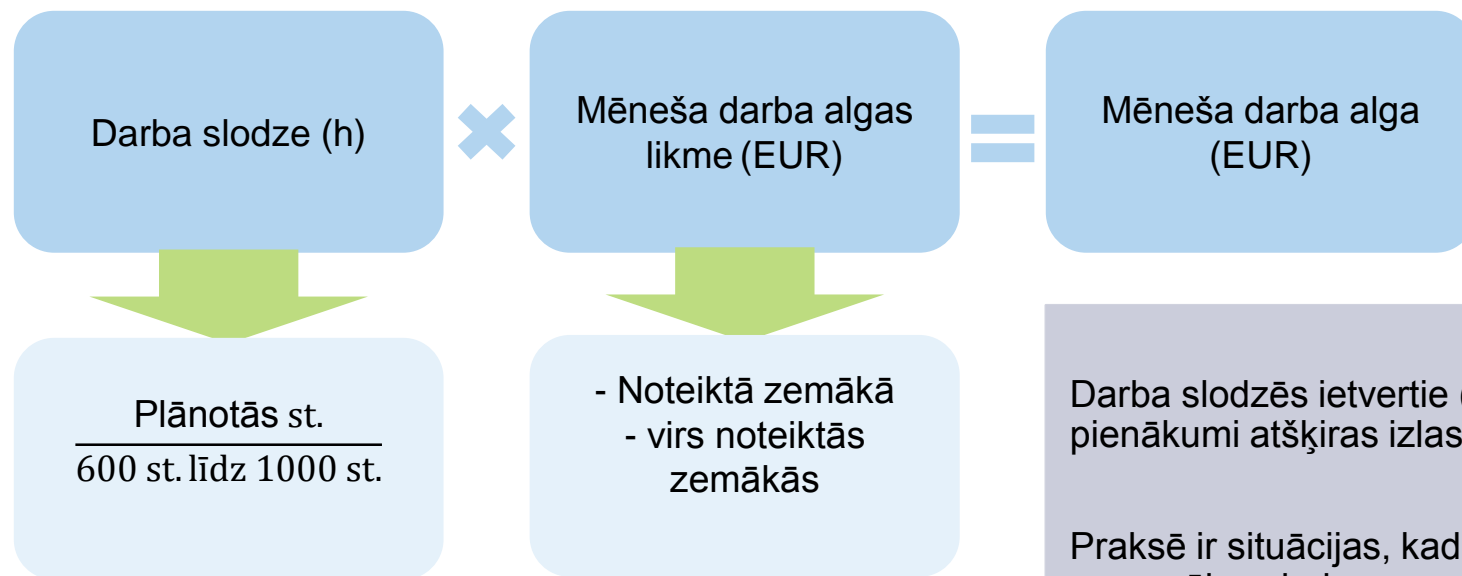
Darba slodze (h)

Mēneša darba algas likme (EUR)

Mēneša darba alga (EUR)

$\frac{\text{Plānotās st.}}{\text{600 st. līdz 1000 st.}}$

- Noteiktā zemākā
- virs noteiktās zemākās

Darba slodzēs ietvertie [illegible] pienākumi atšķiras izlas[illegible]

Praksē ir situācijas, kad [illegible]